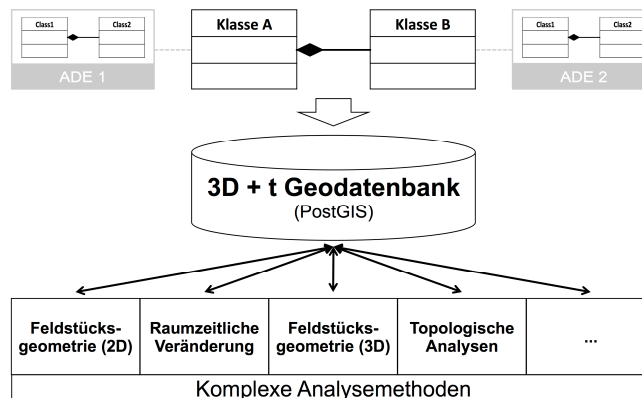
Class1

Class2

ADE 1

Klasse A

Klasse B

Class1

Class2

ADE 2

3D + t Geodatenbank
(PostGIS)

| Feldstücks-geometrie (2D) | Raumzeitliche Veränderung | Feldstücks-geometrie (3D) | Topologische Analysen | ... |
|---|---|---|---|---|

Komplexe Analysemethoden